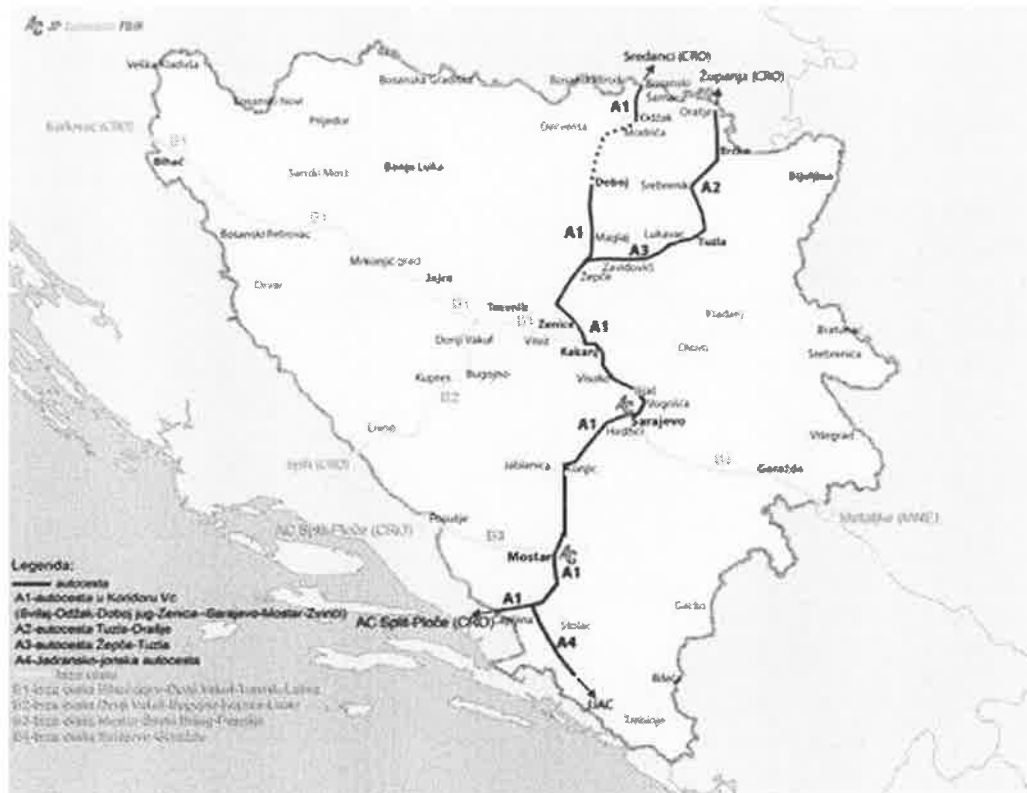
JP Autoceste FBiH

Velika Kladuša
Bosanski Novi
Bosanska Gradiška
Bosanski Brod
Sredanci (CRO)
Županja (CRO)
Svilaj
Šamac
Orašje
A1
Odžak
Karlovac (CRO)
B1
Bihać
Prijedor
Derventa
Modriča
Brčko
Bijeljina
Sanski Most
Banja Luka
Doboj
Srebrenik
A2
B1
Bosanski Petrovac
A1
Maglaj
Lukavac
A3
Tuzla
Zavidovići
Žepče
Mrkonjić grad
Jajce
Drvar
B1
Travnik
B1
Zenica
A1
Kladanj
Bratunac
Donji Vakuf
Vitez
Olovo
Srebrenica
Kakanj
Kupres
Bugojno
Visoko
B2
Ilijaš
Vogošća
Livno
A1
Hadžići
Sarajevo
Višegrad
Split (CRO)
B4
Goražde
Jablanica
Konjic
Posušje
Metaljka (MNE)
AC Split-Ploče (CRO)
B3
Mostar
A1
A1
AC Split-Ploče (CRO)
Stolac
Gacko
A4
JJAC
Bileća
Trebinje

Legenda:
autocesta
A1-autocesta u Koridoru Vc (Svilaj-Odžak-Doboj jug-Zenica-Sarajevo-Mostar-Zvirići)
A2-autocesta Tuzla-Orašje
A3-autocesta Žepče-Tuzla
A4-Jadransko-jonska autocesta
brza cesta
B1-brza cesta Bihać-Jajce-Donji Vakuf-Travnik-Lašva
B2-brza cesta Donji Vakuf-Bugojno-Kupres-Livno
B3-brza cesta Mostar-Široki Brijeg-Posušje
B4-brza cesta Sarajevo-Goražde